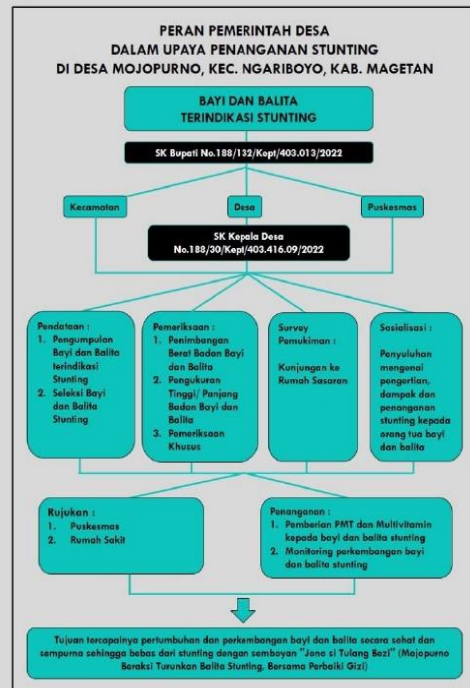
PERAN PEMERINTAH DESA
DALAM UPAYA PENANGANAN STUNTING
DI DESA MOJOPURNO, KEC. NGARIBOYO, KAB. MAGETAN

BAYI DAN BALITA
TERINDIKASI STUNTING

SK Bupati No.188/132/Kept/403.013/2022

Kecamatan

Desa

Puskesmas

SK Kepala Desa
No.188/30/Kept/403.416.09/2022

Pendataan :
1. Pengumpulan Bayi dan Balita terindikasi Stunting
2. Seleksi Bayi dan Balita Stunting

Pemeriksaan :
1. Penimbangan Berat Badan Bayi dan Balita
2. Pengukuran Tinggi/ Panjang Badan Bayi dan Balita
3. Pemeriksaan Khusus

Survey Pemukiman :
Kunjungan ke Rumah Sasaran

Sosialisasi :
Penyuluhan mengenai pengertian, dampak dan penanganan stunting kepada orang tua bayi dan balita

Rujukan :
1. Puskesmas
2. Rumah Sakit

Penanganan :
1. Pemberian PMT dan Multivitamin kepada bayi dan balita stunting
2. Monitoring perkembangan bayi dan balita stunting

Tujuan tercapainya pertumbuhan dan perkembangan bayi dan balita secara sehat dan sempurna sehingga bebas dari stunting dengan semboyan "Jono si Tulang Bezi" (Mojopurno Beraksi Turunkan Balita Stunting, Bersama Perbaiki Gizi)